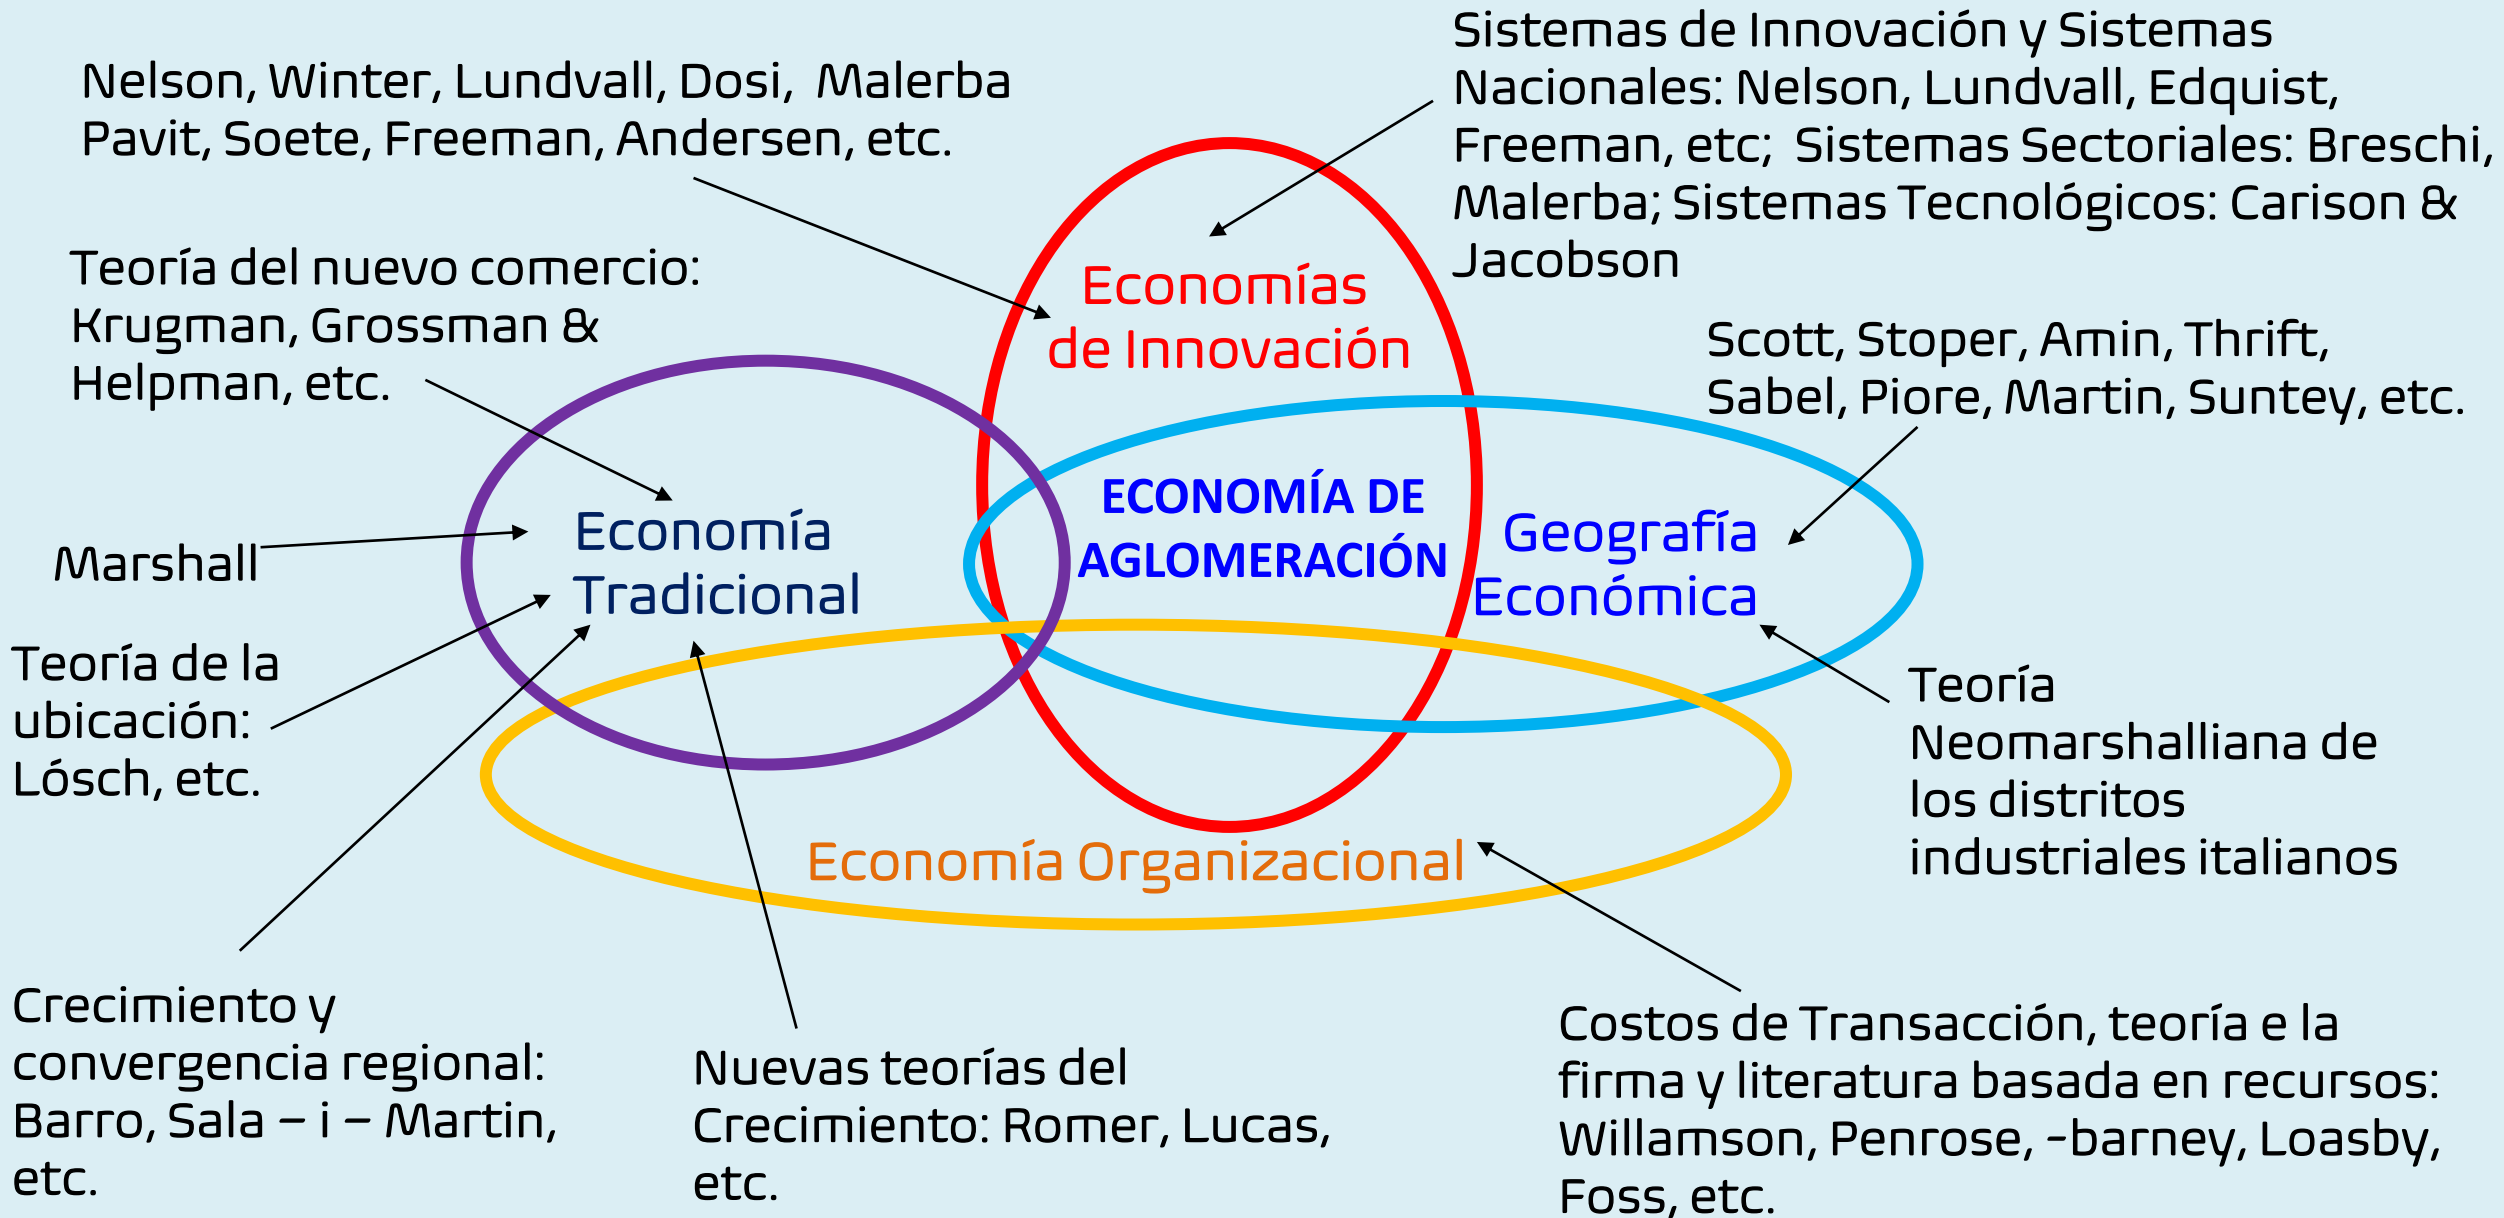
Nelson, Winter, Lundvall, Dosi, Malerba Pavit, Soete, Freeman, Andersen, etc.

Sistemas de Innovación y Sistemas Nacionales: Nelson, Lundvall, Edquist, Freeman, etc; Sistemas Sectoriales: Breschi, Malerba; Sistemas Tecnológicos: Carison & Jacobson

Teoría del nuevo comercio: Krugman, Grossman & Helpman, etc.

Economías de Innovación

Scott, Stoper, Amin, Thrift, Sabel, Piore, Martin, Suntey, etc.

ECONOMÍA DE AGLOMERACIÓN

Marshall

Economía Tradicional

Geografía Económica

Teoría de la ubicación: Lósch, etc.

Teoría Neomarshalliana de los distritos industriales italianos

Economía Organizacional

Crecimiento y convergencia regional: Barro, Sala – i – Martin, etc.

Nuevas teorías del Crecimiento: Romer, Lucas, etc.

Costos de Transacción, teoría e la firma y literatura basada en recursos: Willamson, Penrose, -barney, Loasby, Foss, etc.